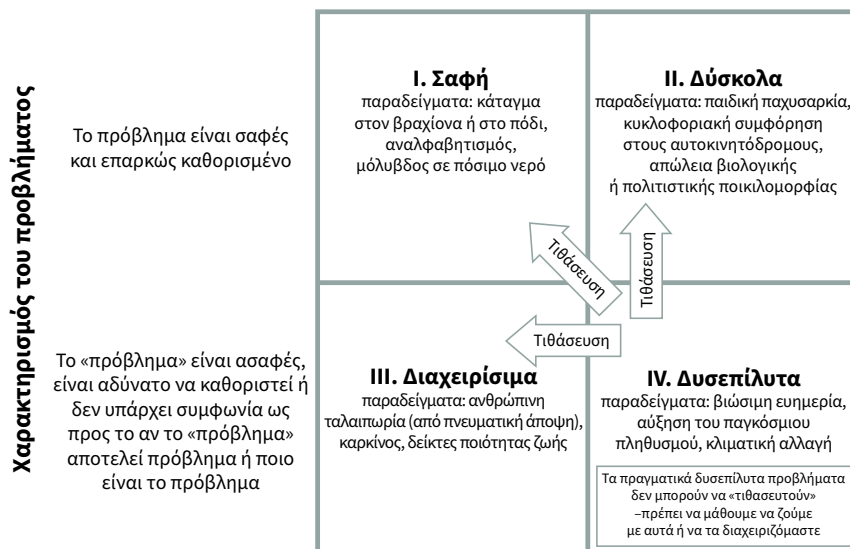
Χαρακτηρισμός του προβλήματος

Το πρόβλημα είναι σαφές και επαρκώς καθορισμένο

Το «πρόβλημα» είναι ασαφές, είναι αδύνατο να καθοριστεί ή δεν υπάρχει συμφωνία ως προς το αν το «πρόβλημα» αποτελεί πρόβλημα ή ποιο είναι το πρόβλημα

I. Σαφή
παραδείγματα: κάταγμα στον βραχίονα ή στο πόδι, αναλφαβητισμός, μόλυβδος σε πόσιμο νερό

II. Δύσκολα
παραδείγματα: παιδική παχυσαρκία, κυκλοφοριακή συμφόρηση στους αυτοκινητόδρομους, απώλεια βιολογικής ή πολιτιστικής ποικιλομορφίας

Τιθάσευση

Τιθάσευση

Τιθάσευση

III. Διαχειρίσιμα
παραδείγματα: ανθρώπινη ταλαιπωρία (από πνευματική άποψη), καρκίνος, δείκτες ποιότητας ζωής

IV. Δυσεπίλυτα
παραδείγματα: βιώσιμη ευημερία, αύξηση του παγκόσμιου πληθυσμού, κλιματική αλλαγή

Τα πραγματικά δυσεπίλυτα προβλήματα δεν μπορούν να «τιθασευτούν» –πρέπει να μάθουμε να ζούμε με αυτά ή να τα διαχειριζόμαστε